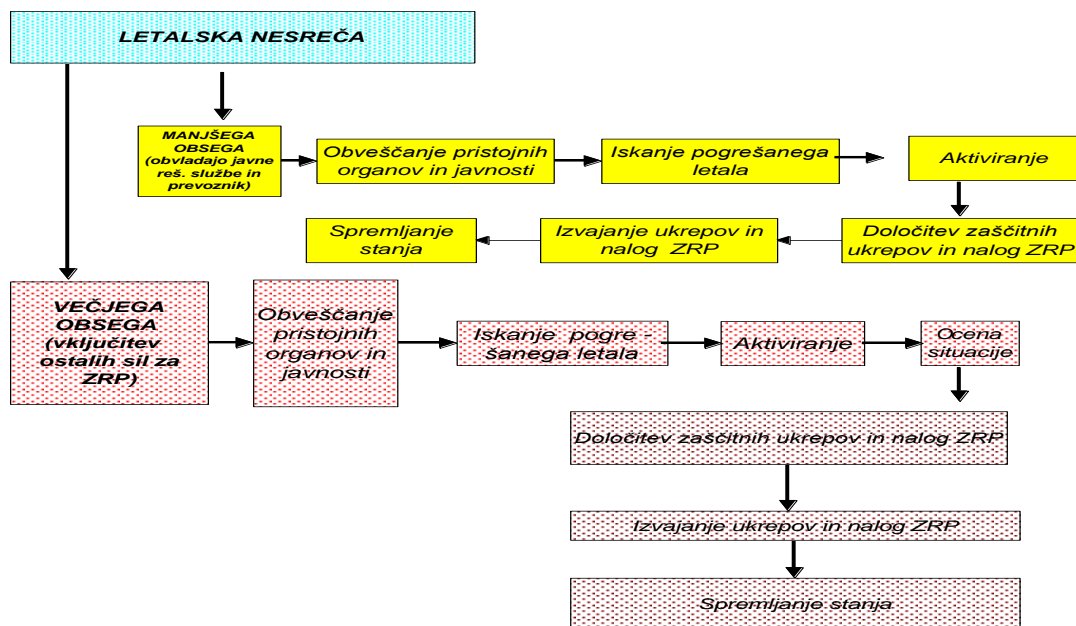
LETALSKA NESREČA

MANJŠEGA OBSEGA (obvladajo javne reš. službe in prevoznik)

Obveščanje pristojnih organov in javnosti

Iskanje pogrešanega letala

Aktiviranje

Določitev zaščitnih ukrepov in nalog ZRP

Izvajanje ukrepov in nalog ZRP

Spremljanje stanja

VEČJEGA OBSEGA (vključitev ostalih sil za ZRP)

Obveščanje pristojnih organov in javnosti

Iskanje pogre - šanega letala

Aktiviranje

Ocena situacije

Določitev zaščitnih ukrepov in nalog ZRP

Izvajanje ukrepov in nalog ZRP

Spremljanje stanja